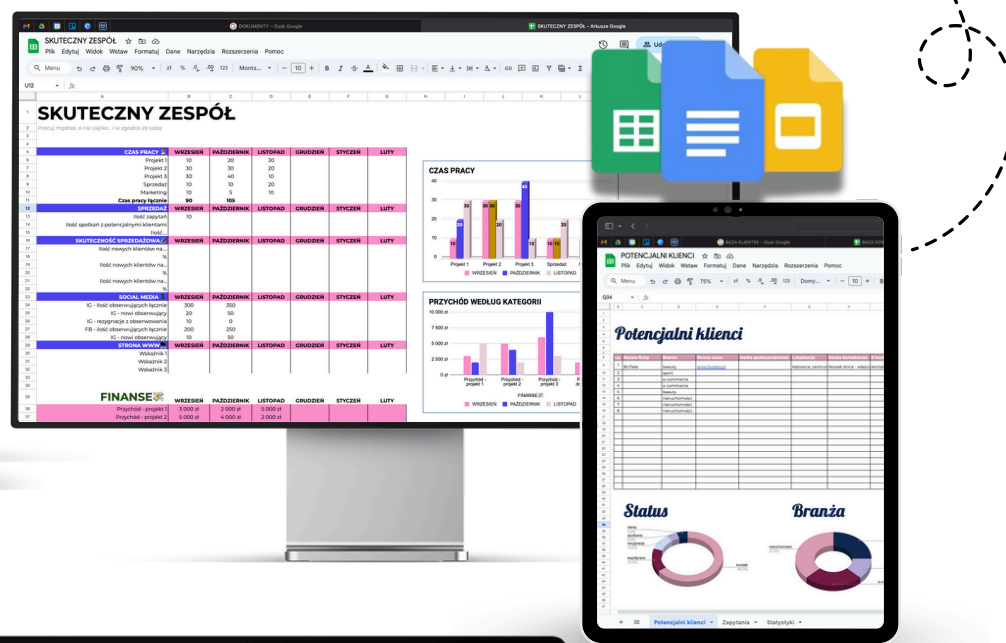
DOKUMENTY – Dysk Google
SKUTECZNY ZESPÓŁ - Arkusze Google

SKUTECZNY ZESPÓŁ
Plik Edytuj Widok Wstaw Formatuj Dane Narzędzia Rozszerzenia Pomoc
Menu 90% zł % 123 Monts... 10

U12

SKUTECZNY ZESPÓŁ
Pracuj mądrze, a nie ciężko... i w zgodzie ze sobą

| CZAS PRACY | WRZESIEŃ | PAŹDZIERNIK | LISTOPAD | GRUDZIEŃ | STYCZEŃ | LUTY |
|---|---|---|---|---|---|---|
| Projekt 1 | 10 | 20 | 30 | | | |
| Projekt 2 | 30 | 30 | 20 | | | |
| Projekt 3 | 30 | 40 | 10 | | | |
| Sprzedaż | 10 | 10 | 20 | | | |
| Marketing | 10 | 5 | 10 | | | |
| Czas pracy łącznie | 90 | 105 | | | | |
| SPRZEDAŻ | WRZESIEŃ | PAŹDZIERNIK | LISTOPAD | GRUDZIEŃ | STYCZEŃ | LUTY |
| Ilość zapytań | 10 | | | | | |
| Ilość spotkań z potencjalnymi klientami | | | | | | |
| Ilość... | | | | | | |
| SKUTECZNOŚĆ SPRZEDAŻOWA | WRZESIEŃ | PAŹDZIERNIK | LISTOPAD | GRUDZIEŃ | STYCZEŃ | LUTY |
| Ilość nowych klientów na... | | | | | | |
| % | | | | | | |
| Ilość nowych klientów na... | | | | | | |
| % | | | | | | |
| Ilość nowych klientów na... | | | | | | |
| % | | | | | | |
| SOCIAL MEDIA | WRZESIEŃ | PAŹDZIERNIK | LISTOPAD | GRUDZIEŃ | STYCZEŃ | LUTY |
| IG - ilość obserwujących łącznie | 300 | 350 | | | | |
| IG - nowi obserwujący | 20 | 50 | | | | |
| IG - rezygnacje z obserwowania | 10 | 0 | | | | |
| FB - ilość obserwujących łącznie | 200 | 250 | | | | |
| IG - nowi obserwujący | 10 | 50 | | | | |
| STRONA WWW | WRZESIEŃ | PAŹDZIERNIK | LISTOPAD | GRUDZIEŃ | STYCZEŃ | LUTY |
| Wskaźnik 1 | | | | | | |
| Wskaźnik 2 | | | | | | |
| Wskaźnik 3 | | | | | | |
| FINANSE | WRZESIEŃ | PAŹDZIERNIK | LISTOPAD | GRUDZIEŃ | STYCZEŃ | LUTY |
| Przychód - projekt 1 | 3 000 zł | 2 000 zł | 5 000 zł | | | |
| Przychód - projekt 2 | 5 000 zł | 4 000 zł | 2 000 zł | | | |

CZAS PRACY
40 30 20 10 0
10 20 30 30 30 20 40 10 10 20 10
Projekt 1 Projekt 2 Projekt 3 Sprzedaż
WRZESIEŃ PAŹDZIERNIK LISTOPAD

PRZYCHÓD WEDŁUG KATEGORII
10 000 zł 7 500 zł 5 000 zł 2 500 zł 0 zł
Przychód - projekt 1 Przychód - projekt 2 Przychód - projekt 3
FINANSE
WRZESIEŃ PAŹDZIERNIK LISTOPAD

BAZA KLIENTÓW – Dysk Google
POTENCJALNI KLIENCI
Plik Edytuj Widok Wstaw Formatuj Dane Narzędzia Rozszerzenia Pomoc
Menu 75% zł % 123 Domy... 10
G34

Potencjalni klienci

| Nazwa firmy | Branża | Strona www | Media społecznościowe | Lokalizacja | Osoba kontaktowa | E-mail |
|---|---|---|---|---|---|---|
| Bo'Tiska | beauty | www.botiska.pl | | Katowice, centrum | Nowak Anna - właściciel | kontakt |
| | sport | | | | | |
| | e-commerce | | | | | |
| | e-commerce | | | | | |
| | beauty | | | | | |
| | nieruchomości | | | | | |
| | nieruchomości | | | | | |
| | nieruchomości | | | | | |

Status
Branża

Potencjalni klienci Zapytania Statystyki